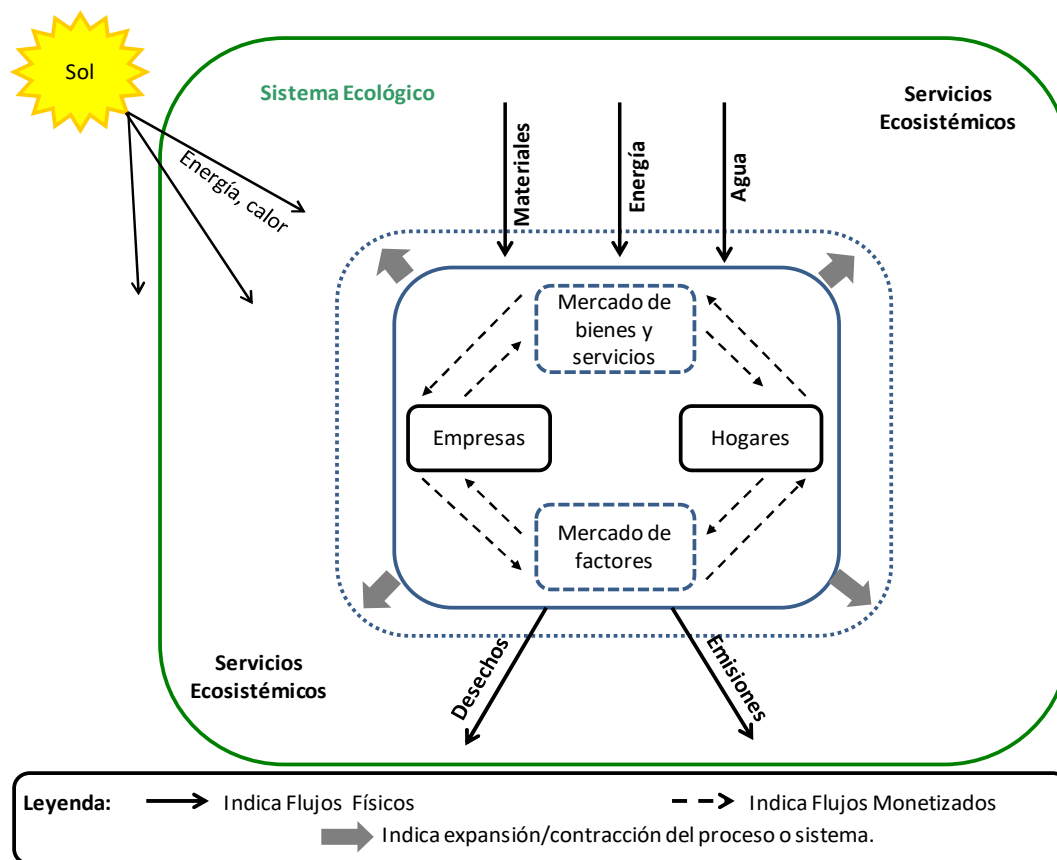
Sol

Sistema Ecológico

Servicios Ecosistémicos

Energía, calor

Materiales

Energía

Agua

Mercado de bienes y servicios

Empresas

Hogares

Mercado de factores

Servicios Ecosistémicos

Desechos

Emisiones

Leyenda: Indica Flujos Físicos Indica Flujos Monetizados

Indica expansión/contracción del proceso o sistema.